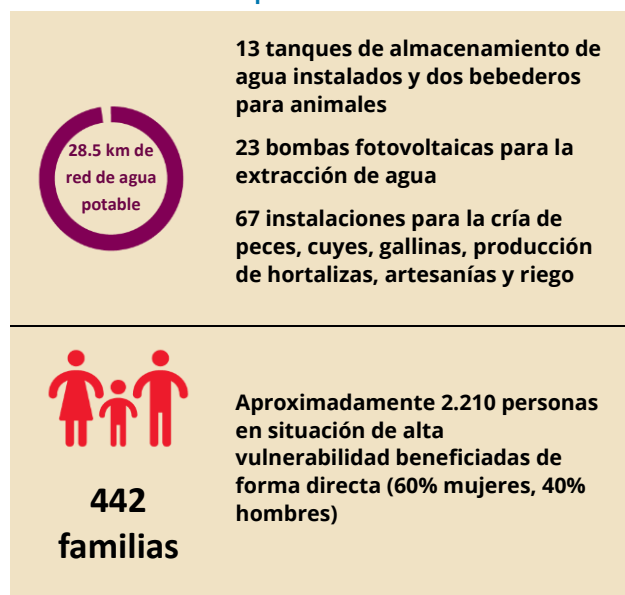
28.5 km de red de agua potable

13 tanques de almacenamiento de agua instalados y dos bebederos para animales

23 bombas fotovoltaicas para la extracción de agua

67 instalaciones para la cría de peces, cuyes, gallinas, producción de hortalizas, artesanías y riego

442 familias

Aproximadamente 2.210 personas en situación de alta vulnerabilidad beneficiadas de forma directa (60% mujeres, 40% hombres)